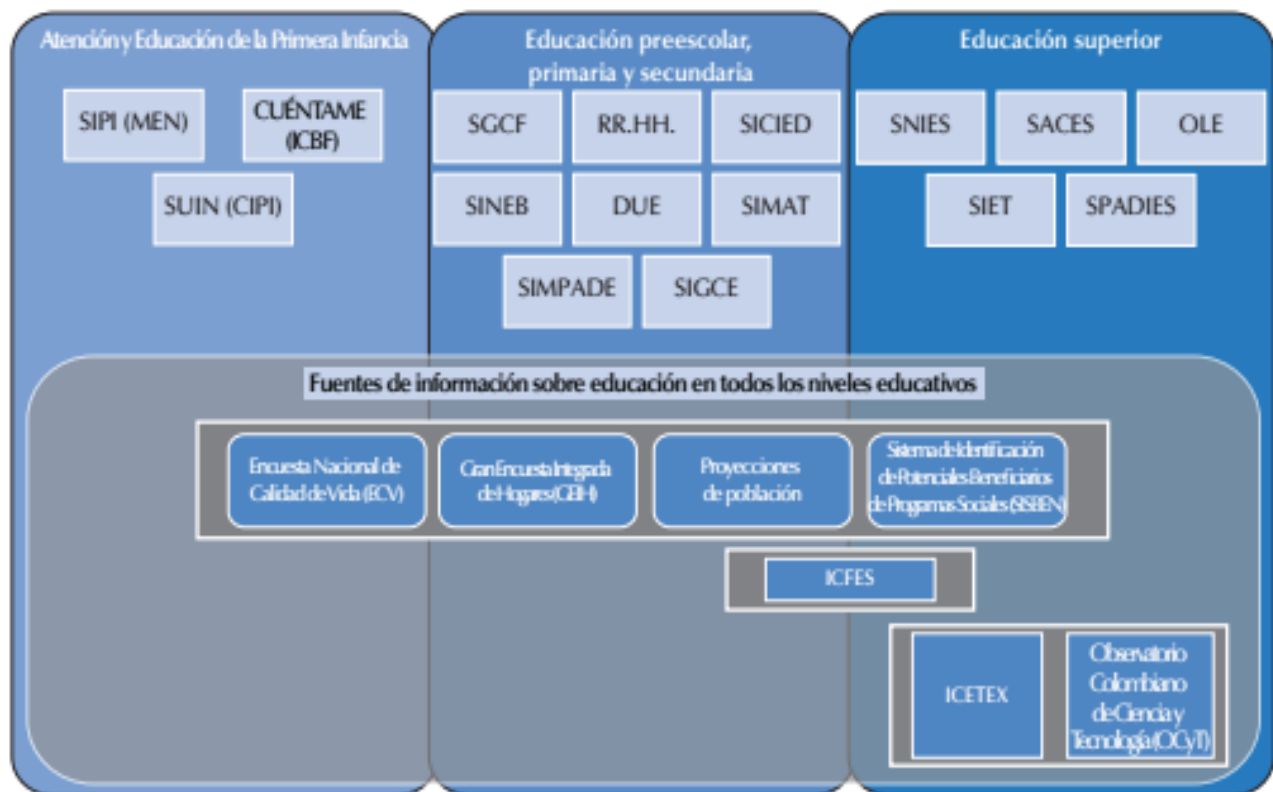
Atención y Educación de la Primera Infancia

SIPI (MEN)

CUÉNTAME (ICBF)

SUIN (CIPI)

Educación preescolar, primaria y secundaria

SGCF

RR.HH.

SICIED

SINEB

DUE

SIMAT

SIMPADE

SIGCE

Educación superior

SNIES

SACES

OLE

SIET

SPADIES

Fuentes de información sobre educación en todos los niveles educativos

Encuesta Nacional de Calidad de Vida (ECV)

Gran Encuesta Integrada de Hogares (GEIH)

Proyecciones de población

Sistema de Identificación de Potenciales Beneficiarios de Programas Sociales (SISBEN)

ICFES

ICETEX

Observatorio Colombiano de Ciencia y Tecnología (OCyT)